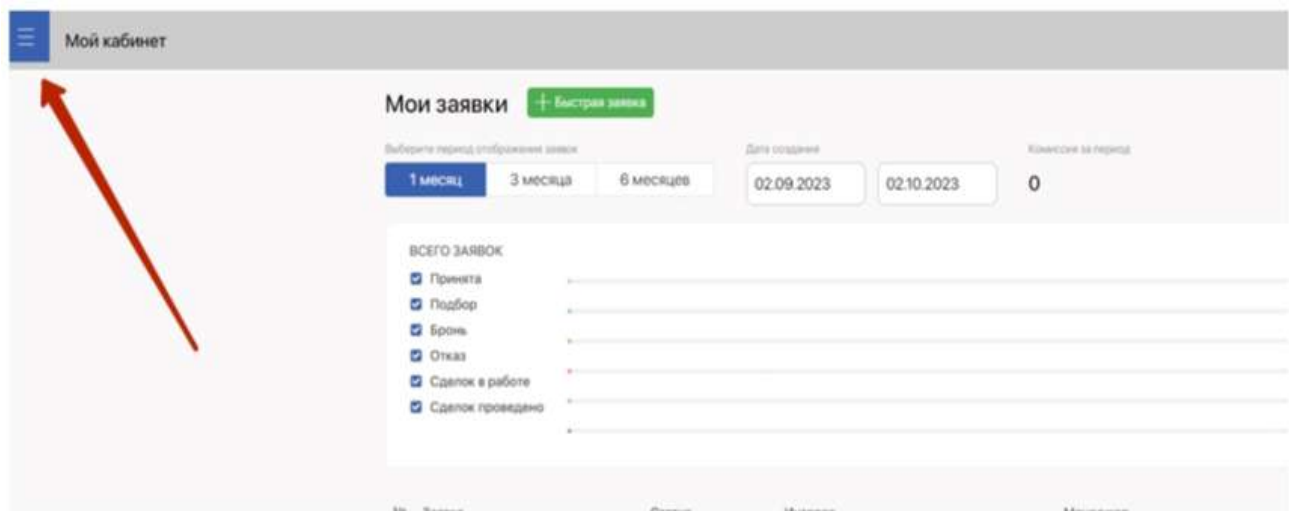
Мой кабинет

Мои заявки

+ Быстрая заявка

Выберите период отображения заявок

1 месяц

3 месяца

6 месяцев

Дата создания

02.09.2023

02.10.2023

Комиссия за период

0

ВСЕГО ЗАЯВОК

Принята

Подбор

Бронь

Отказ

Сделок в работе

Сделок проведено

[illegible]